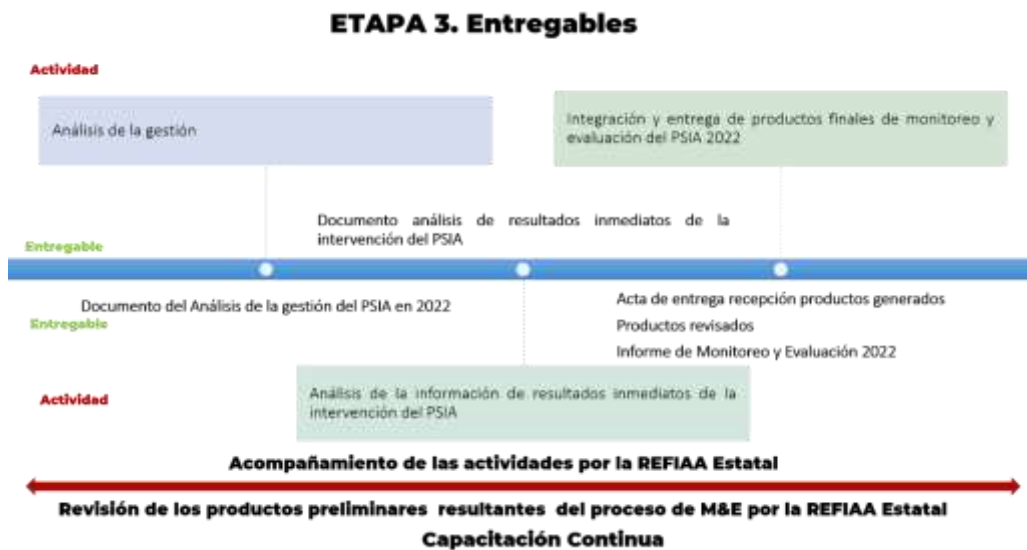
ETAPA 3. Entregables

Actividad

Análisis de la gestión

Integración y entrega de productos finales de monitoreo y evaluación del PSIA 2022

Documento análisis de resultados inmediatos de la intervención del PSIA

Entregable

Documento del Análisis de la gestión del PSIA en 2022

Entregable

Acta de entrega recepción productos generados

Productos revisados

Informe de Monitoreo y Evaluación 2022

Actividad

Análisis de la información de resultados inmediatos de la intervención del PSIA

Acompañamiento de las actividades por la REFIAA Estatal

Revisión de los productos preliminares resultantes del proceso de M&E por la REFIAA Estatal

Capacitación Continua